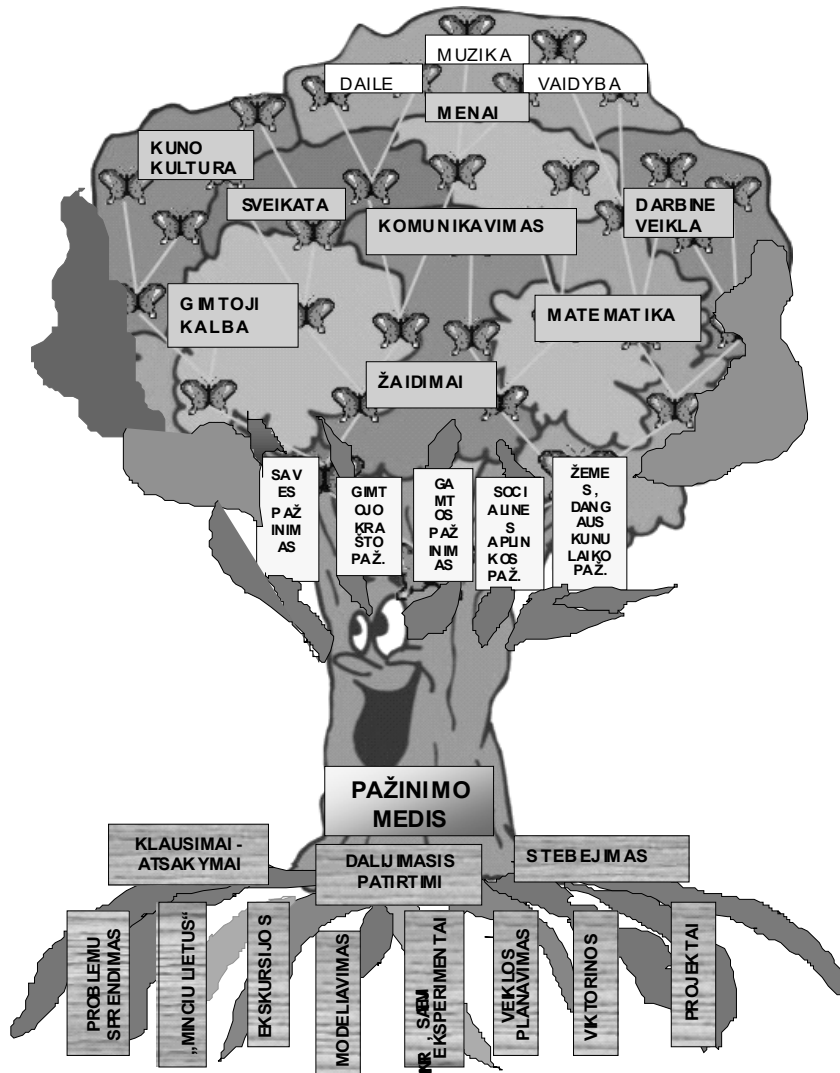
MUZIKA
DAILE
VAIDYBA
MENAI
KUNO KULTURA
SVEIKATA
KOMUNIKAVIMAS
DARBINE VEIKLA
GIMTOJI KALBA
MATEMATIKA
ŽAIDIMAI

SAVES PAŽINIMAS
GIMTOJO KRAŠTO PAŽ.
GAMTOS PAŽINIMAS
SOCIALINES APLINKOS PAŽ.
ŽEMES, DANGAUS KUNU LAIKO PAŽ.

PAŽINIMO MEDIS
KLAUSIMAI - ATSAKYMAI
DALIJIMASIS PATIRTIMI
STEBEJIMAS

PROBLEMU SPRENDIMAS
„MINCIU LIETUS“
EKSKURSIJOS
MODELIAVIMAS
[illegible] EKSPERIMENTAI
VEIKLOS PLANAVIMAS
VIKTORINOS
PROJEKTAI